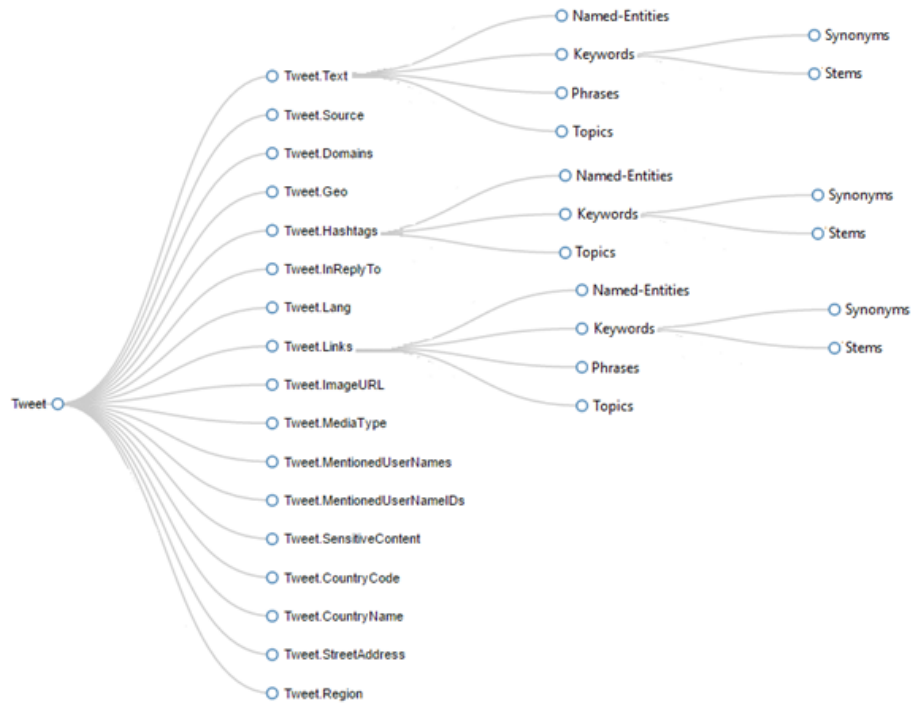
Tweet

Tweet.Text
Named-Entities
Keywords
Synonyms
Stems
Phrases
Topics

Tweet.Source
Tweet.Domains
Tweet.Geo

Tweet.Hashtags
Named-Entities
Keywords
Synonyms
Stems
Topics

Tweet.InReplyTo
Tweet.Lang

Tweet.Links
Named-Entities
Keywords
Synonyms
Stems
Phrases
Topics

Tweet.ImageURL
Tweet.MediaType
Tweet.MentionedUserNames
Tweet.MentionedUserNameIDs
Tweet.SensitiveContent
Tweet.CountryCode
Tweet.CountryName
Tweet.StreetAddress
Tweet.Region